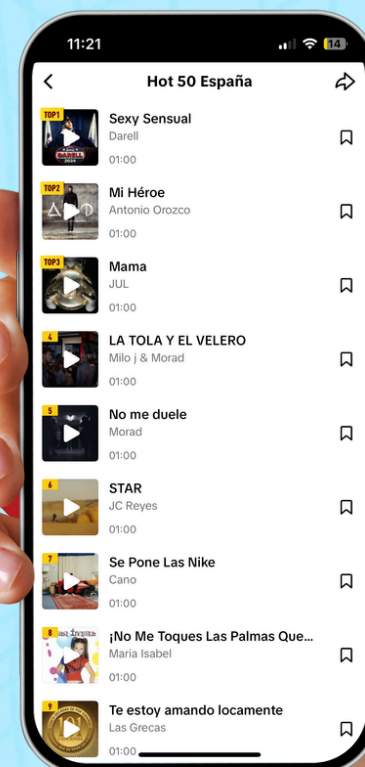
11:21
14

Hot 50 España

TOP1
DARELL
Sexy Sensual
Darell
01:00

TOP2
Mi Héroe
Antonio Orozco
01:00

TOP3
Mama
JUL
01:00

4
LA TOLA Y EL VELERO
Milo j & Morad
01:00

5
No me duele
Morad
01:00

6
STAR
JC Reyes
01:00

7
Se Pone Las Nike
Cano
01:00

8
¡No Me Toques Las Palmas Que...
Maria Isabel
01:00

9
Te estoy amando locamente
Las Grecas
01:00